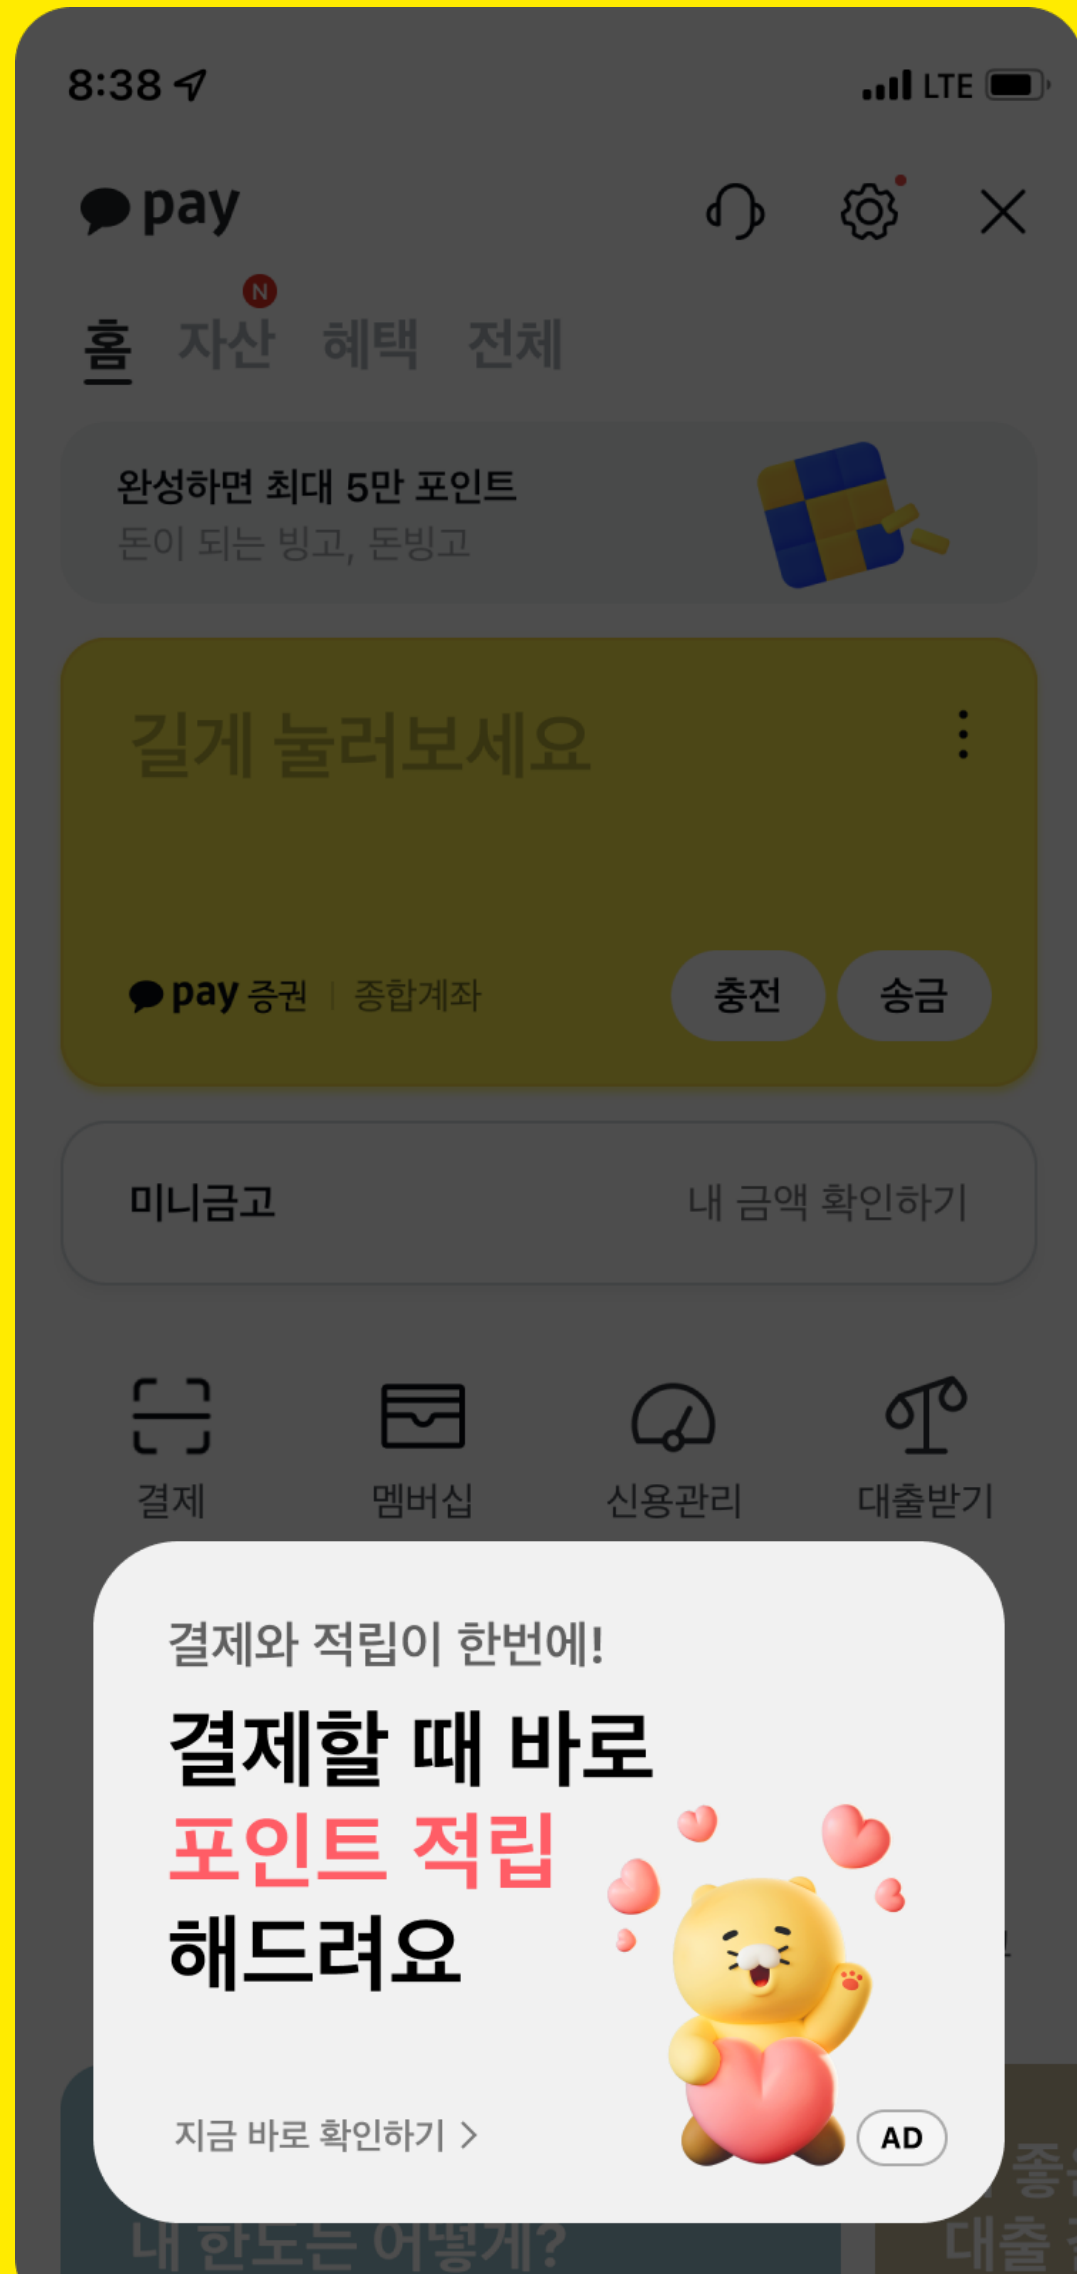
8:38 LTE

pay

N
홈 자산 혜택 전체

완성하면 최대 5만 포인트
돈이 되는 빙고, 돈빙고

길게 눌러보세요

pay 증권 | 종합계좌 충전 송금

미니금고 내 금액 확인하기

결제 멤버십 신용관리 대출받기

결제와 적립이 한번에!
결제할 때 바로 포인트 적립 해드려요

지금 바로 확인하기 >
AD

내 한도는 어떻게?
좋
대출